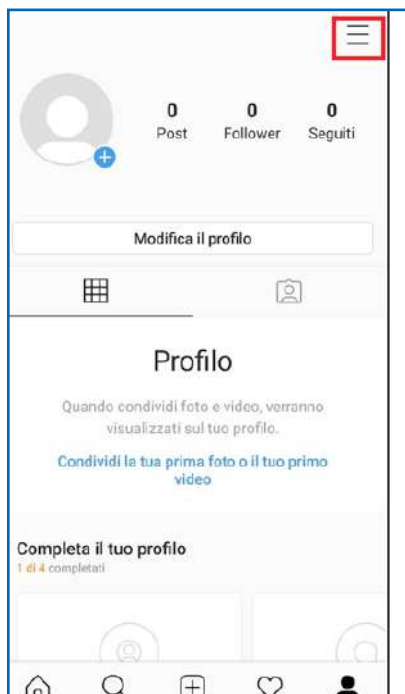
0
Post

0
Follower

0
Seguiti

Modifica il profilo

Profilo

Quando condividi foto e video, verranno visualizzati sul tuo profilo.

Condividi la tua prima foto o il tuo primo video

Completa il tuo profilo
1 di 4 completati